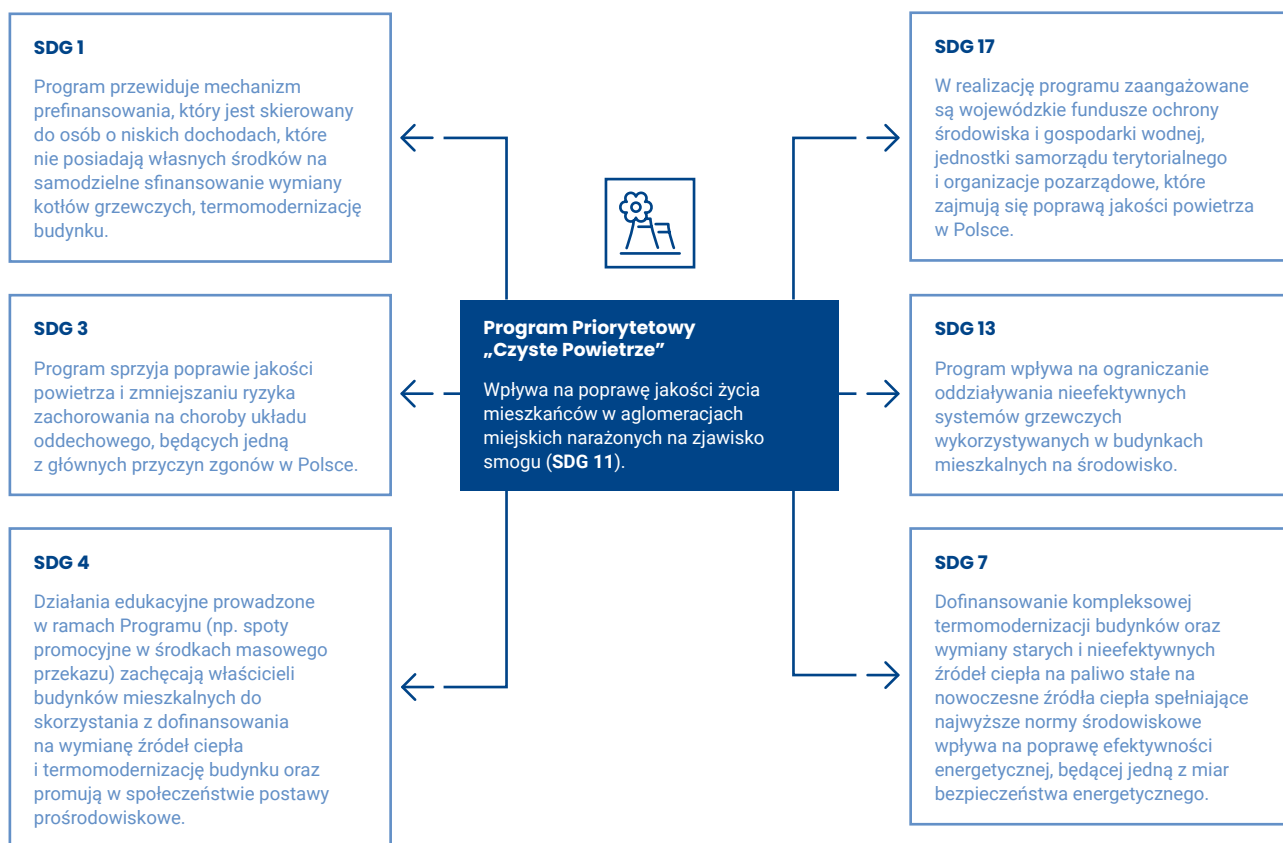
SDG 1

Program przewiduje mechanizm prefinansowania, który jest skierowany do osób o niskich dochodach, które nie posiadają własnych środków na samodzielne sfinansowanie wymiany kotłów grzewczych, termomodernizację budynku.

SDG 3

Program sprzyja poprawie jakości powietrza i zmniejszaniu ryzyka zachorowania na choroby układu oddechowego, będących jedną z głównych przyczyn zgonów w Polsce.

SDG 4

Działania edukacyjne prowadzone w ramach Programu (np. spoty promocyjne w środkach masowego przekazu) zachęcają właścicieli budynków mieszkalnych do skorzystania z dofinansowania na wymianę źródeł ciepła i termomodernizację budynku oraz promują w społeczeństwie postawy prośrodowiskowe.

Program Priorytetowy „Czyste Powietrze"

Wpływa na poprawę jakości życia mieszkańców w aglomeracjach miejskich narażonych na zjawisko smogu (SDG 11).

SDG 17

W realizację programu zaangażowane są wojewódzkie fundusze ochrony środowiska i gospodarki wodnej, jednostki samorządu terytorialnego i organizacje pozarządowe, które zajmują się poprawą jakości powietrza w Polsce.

SDG 13

Program wpływa na ograniczanie oddziaływania nieefektywnych systemów grzewczych wykorzystywanych w budynkach mieszkalnych na środowisko.

SDG 7

Dofinansowanie kompleksowej termomodernizacji budynków oraz wymiany starych i nieefektywnych źródeł ciepła na paliwo stałe na nowoczesne źródła ciepła spełniające najwyższe normy środowiskowe wpływa na poprawę efektywności energetycznej, będącej jedną z miar bezpieczeństwa energetycznego.